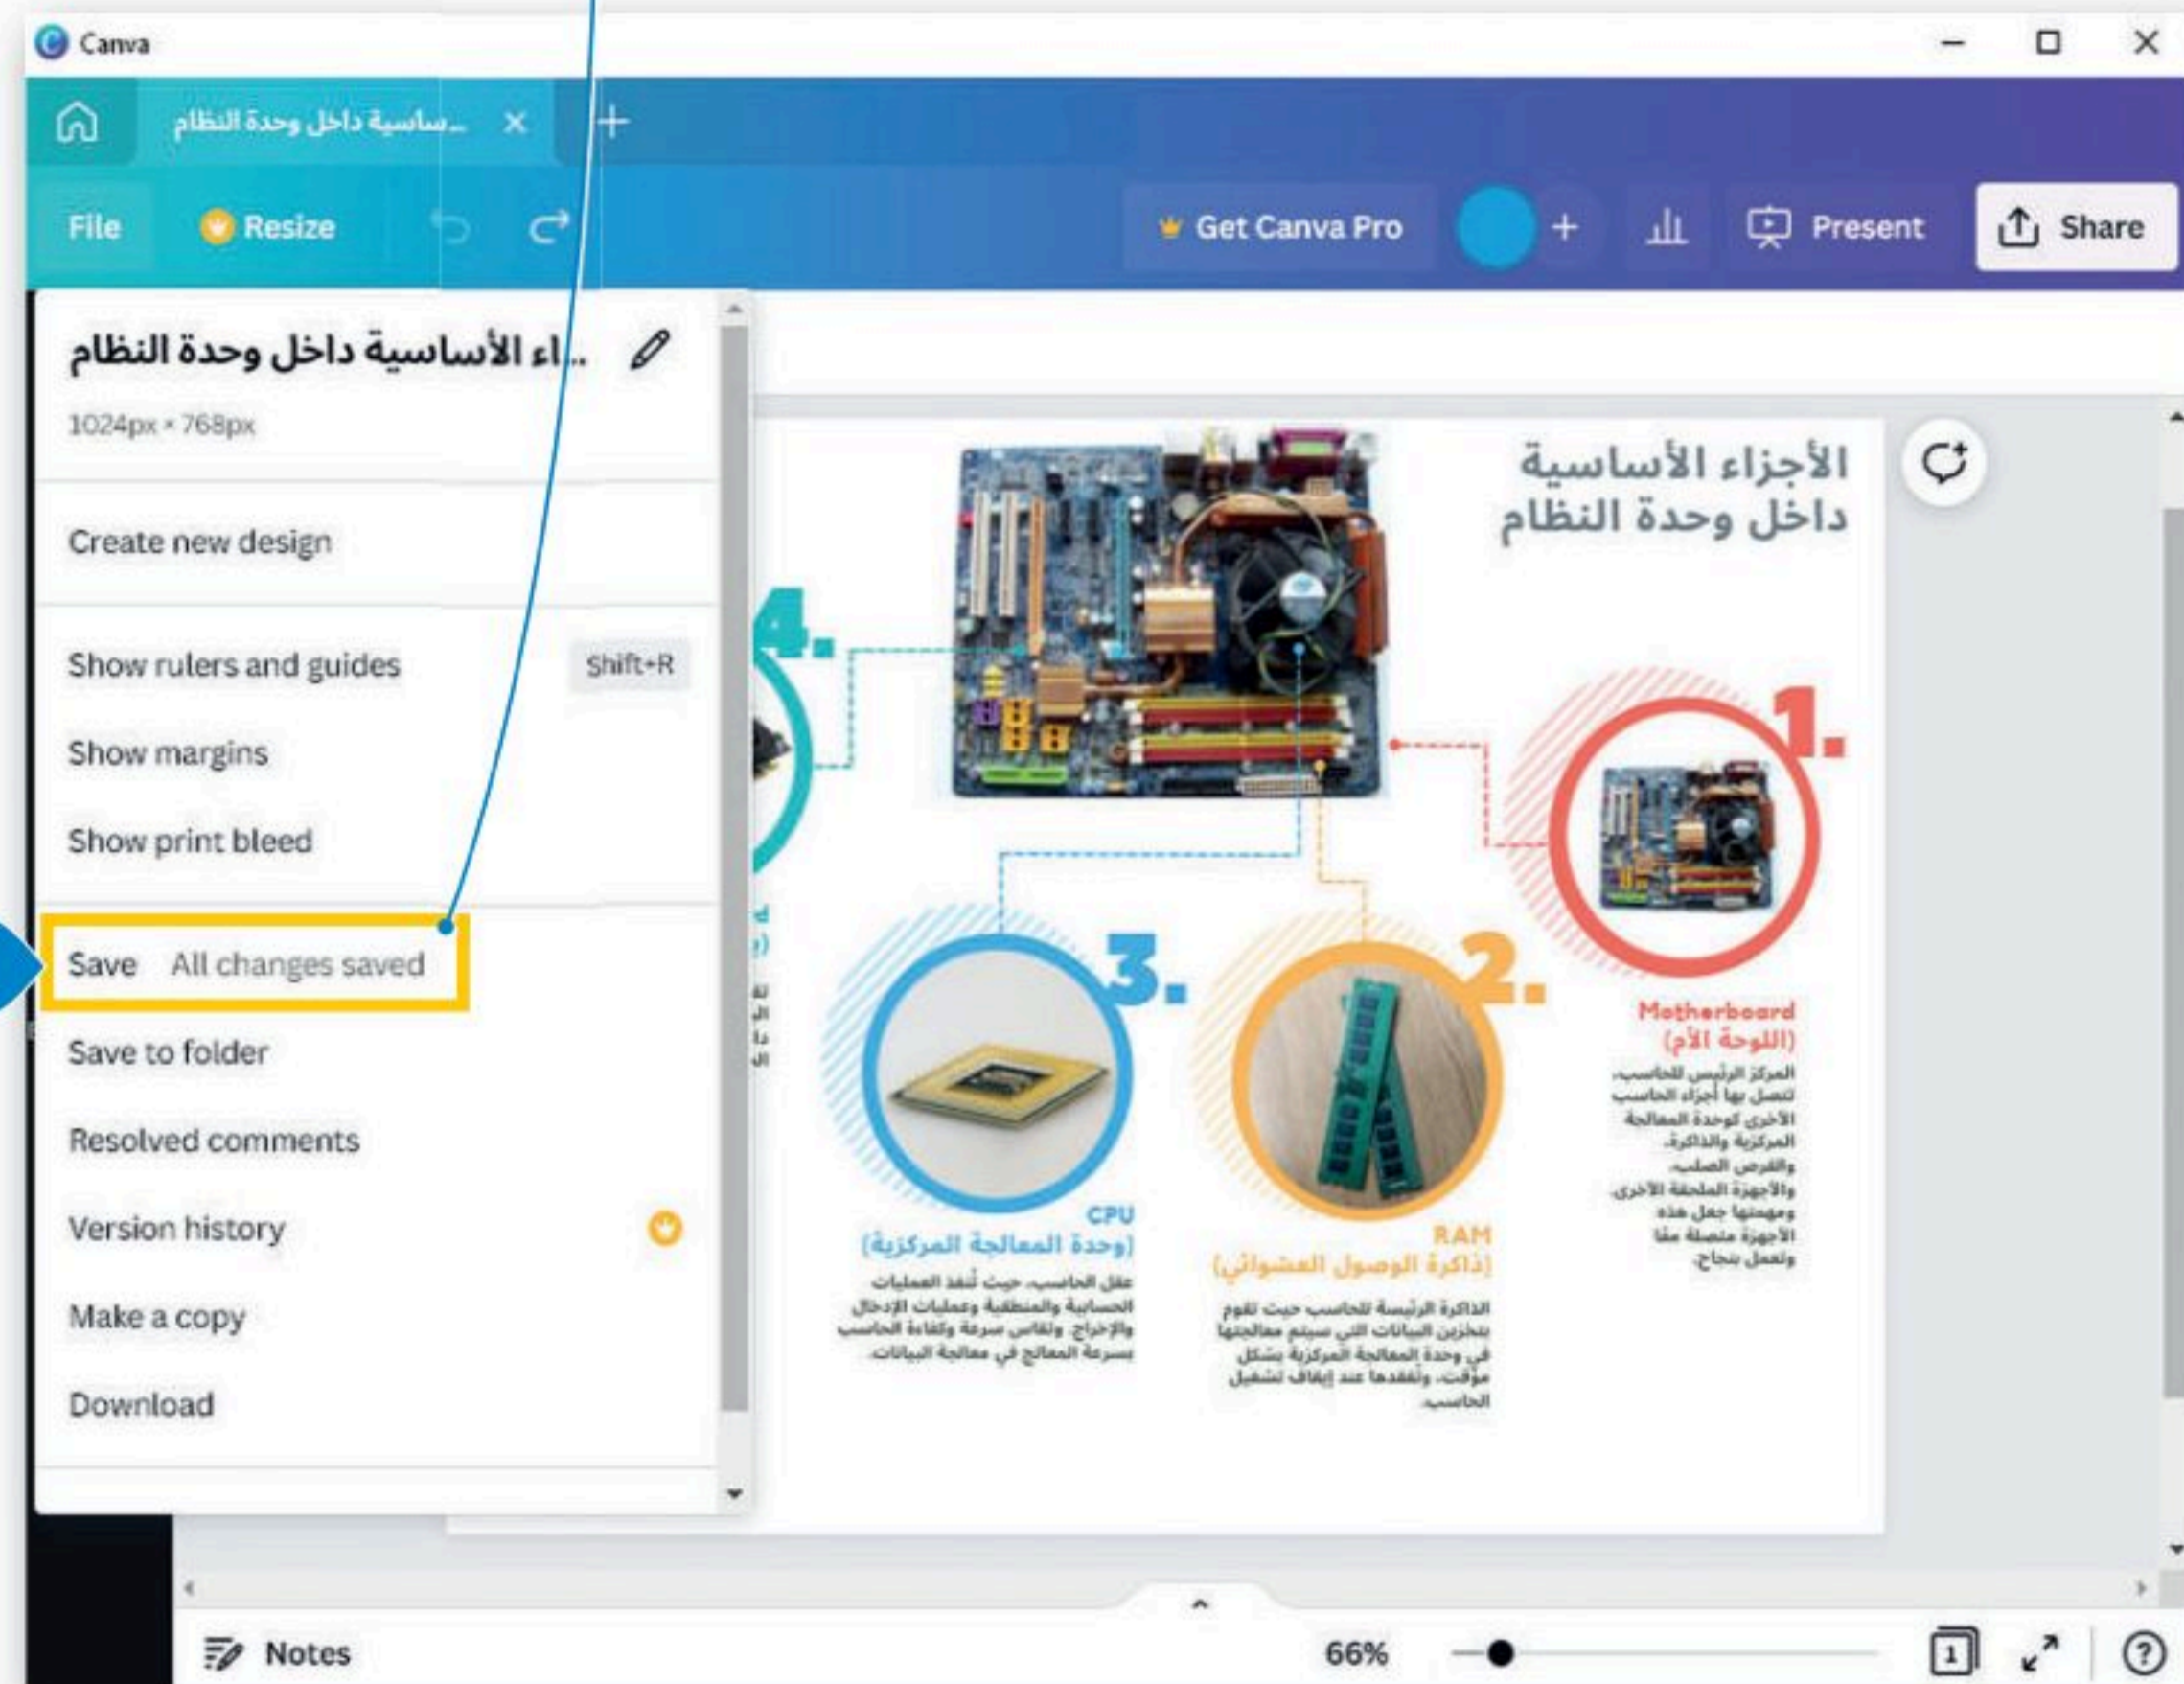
Canva

...ساسية داخل وحدة النظام

File Resize

Get Canva Pro

Present

Share

...اء الأساسية داخل وحدة النظام

1024px × 768px

Create new design

Show rulers and guides Shift+R

Show margins

Show print bleed

Save All changes saved

Save to folder

Resolved comments

Version history

Make a copy

Download

الأجزاء الأساسية داخل وحدة النظام

4.

1.

Motherboard (اللوحة الأم)

المركز الرئيس للحاسب، تتصل بها أجزاء الحاسب الأخرى كوحدة المعالجة المركزية والذاكرة، والقرص الصلب، والأجهزة الملحقة الأخرى، ومهمتها جعل هذه الأجهزة متصلة معًا وتعمل بنجاح.

3.

CPU (وحدة المعالجة المركزية)

عقل الحاسب، حيث تُنفذ العمليات الحسابية والمنطقية وعمليات الإدخال والإخراج. وتقاس سرعة وكفاءة الحاسب بسرعة المعالج في معالجة البيانات.

2.

RAM (ذاكرة الوصول العشوائي)

الذاكرة الرئيسة للحاسب حيث تقوم بتخزين البيانات التي سيتم معالجتها في وحدة المعالجة المركزية بشكل مؤقت، وتفقدها عند إيقاف تشغيل الحاسب.

Notes

66%

1